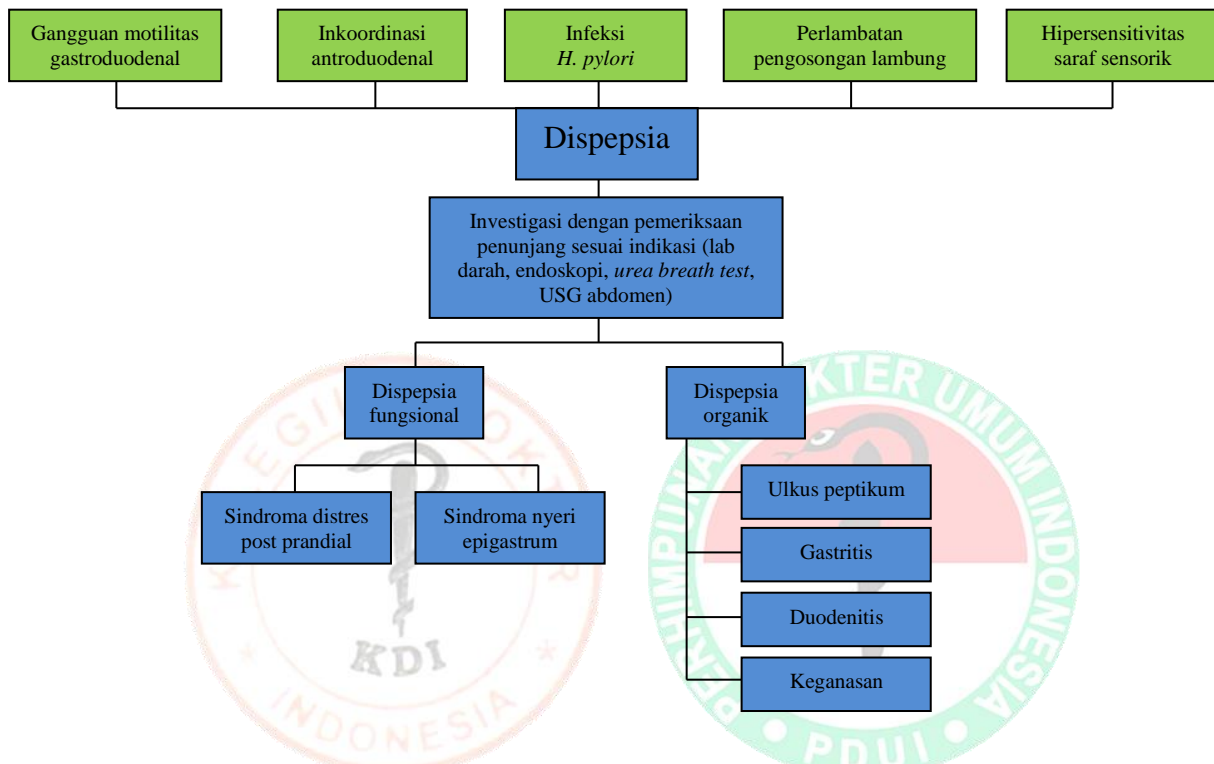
Gangguan motilitas gastroduodenal

Inkoordinasi antroduodenal

Infeksi *H. pylori*

Perlambatan pengosongan lambung

Hipersensitivitas saraf sensorik

Dispepsia

Investigasi dengan pemeriksaan penunjang sesuai indikasi (lab darah, endoskopi, *urea breath test*, USG abdomen)

Dispepsia fungsional

Dispepsia organik

Sindroma distres post prandial

Sindroma nyeri epigastrum

Ulkus peptikum

Gastritis

Duodenitis

Keganasan

KOLEGIUM DOKTER KDI INDONESIA

PERHIMPUNAN DOKTER UMUM INDONESIA • PDUI •